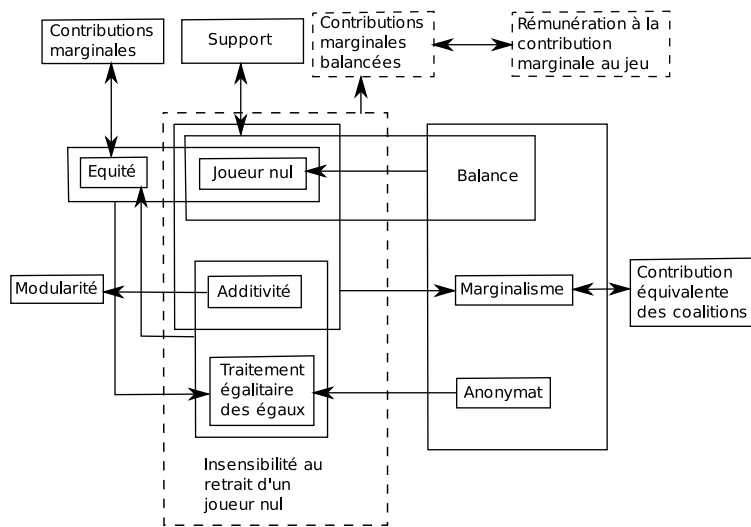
Contributions marginales

Support

Contributions marginales balancées

Rémunération à la contribution marginale au jeu

Equité

Joueur nul

Balance

Modularité

Additivité

Marginalisme

Contribution équivalente des coalitions

Traitement égalitaire des égaux

Anonymat

Insensibilité au retrait d'un joueur nul